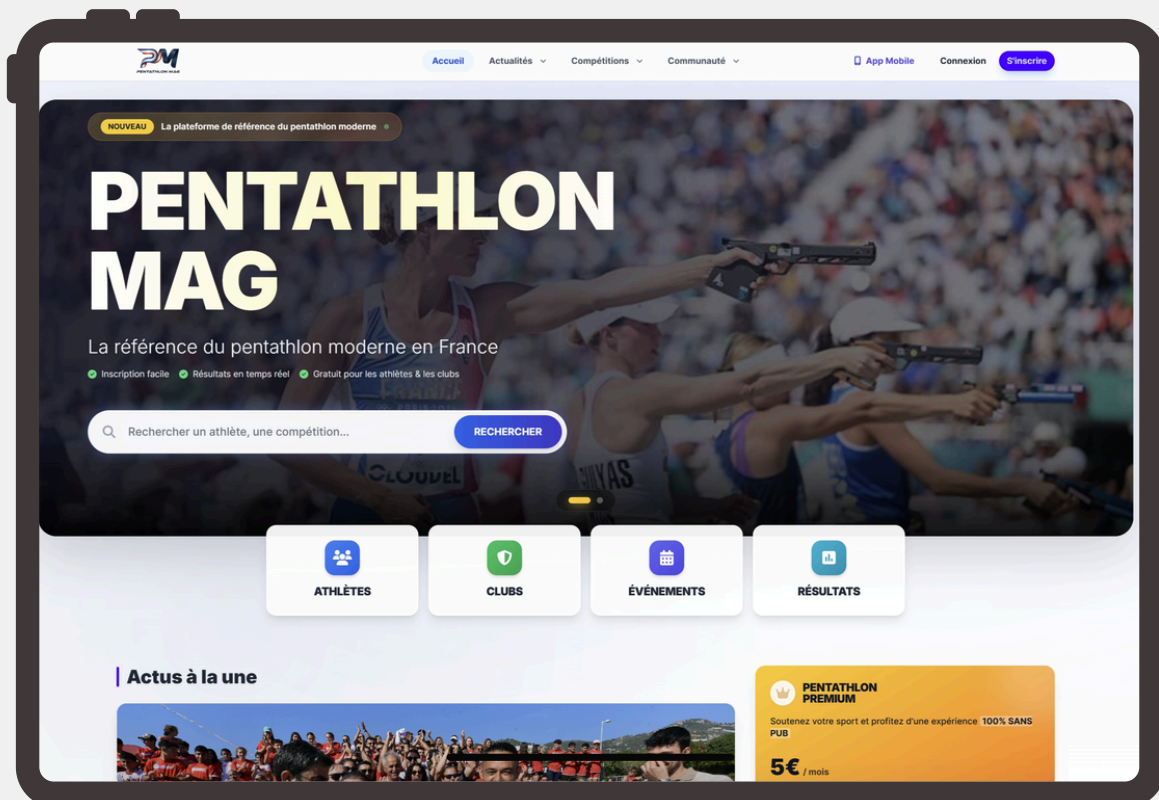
PM
PENTATHLON MAG

Accueil Actualités Compétitions Communauté App Mobile Connexion S'inscrire

NOUVEAU La plateforme de référence du pentathlon moderne

PENTATHLON MAG

La référence du pentathlon moderne en France

Inscription facile Résultats en temps réel Gratuit pour les athlètes & les clubs

Rechercher un athlète, une compétition... RECHERCHER

ATHLÈTES
CLUBS
ÉVÉNEMENTS
RÉSULTATS

Actus à la une

PENTATHLON PREMIUM
Soutenez votre sport et profitez d'une expérience 100% SANS PUB
5€ / mois